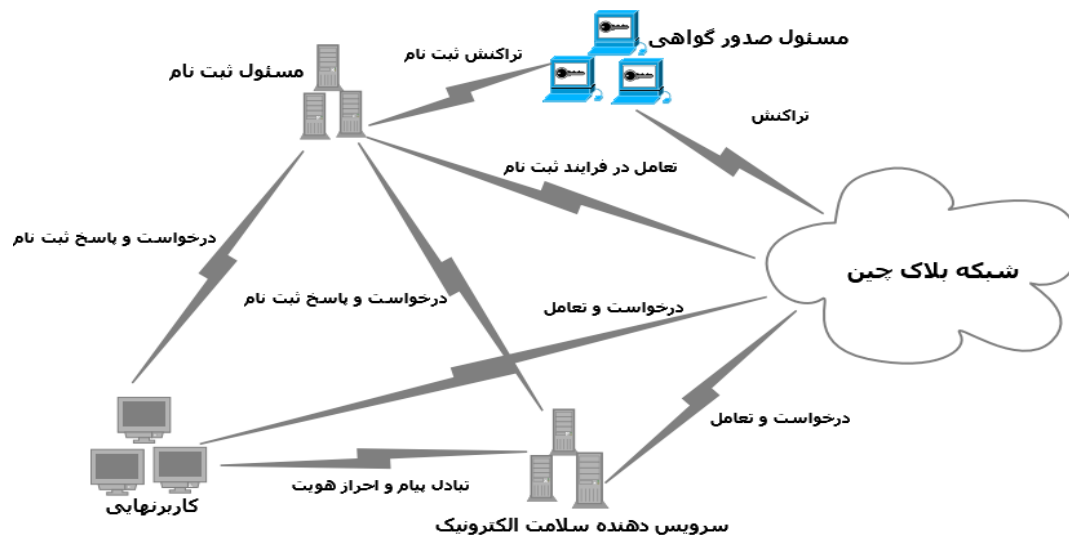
مسئول صدور گواهی

تراکنش ثبت نام

مسئول ثبت نام

تراکنش

تعامل در فرایند ثبت نام

شبکه بلاک چین

درخواست و پاسخ ثبت نام

درخواست و پاسخ ثبت نام

درخواست و تعامل

درخواست و تعامل

تبادل پیام و احراز هویت

کاربرنهایی

سرویس دهنده سلامت الکترونیک